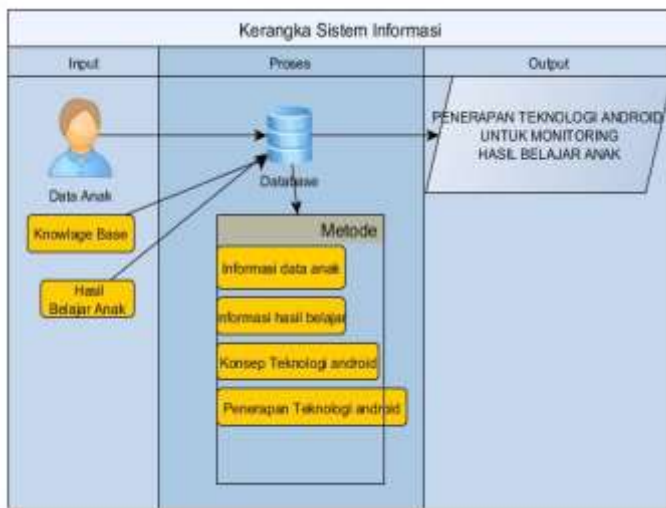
Kerangka Sistem Informasi

Input

Proses

Output

Data Anak

Knowlage Base

Hasil Belajar Anak

Database

Metode

Informasi data anak

informasi hasil belajar

Konsep Teknologi android

Penerapan Teknologi android

PENERAPAN TEKNOLOGI ANDROID UNTUK MONITORING HASIL BELAJAR ANAK